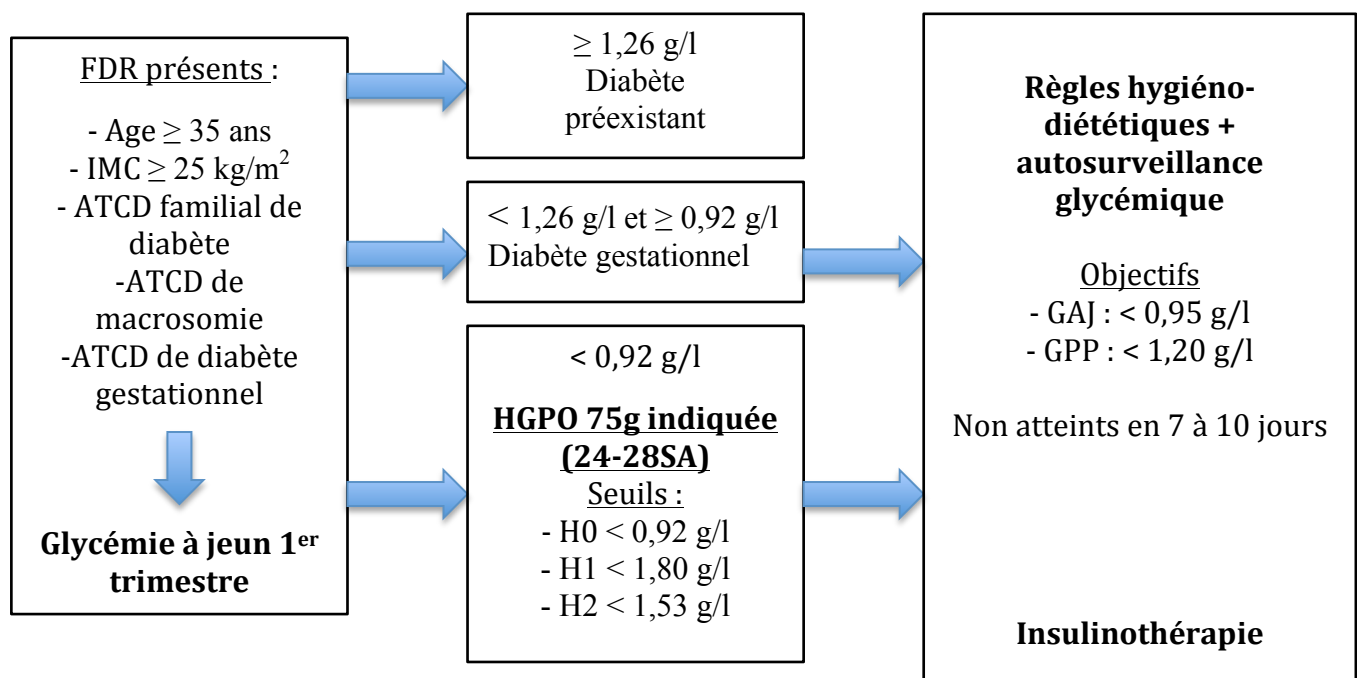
FDR présents :

- Age $\geq$ 35 ans
- IMC $\geq$ 25 kg/m$^2$
- ATCD familial de diabète
-ATCD de macrosomie
-ATCD de diabète gestationnel

Glycémie à jeun 1$^{er}$ trimestre

$\geq$ 1,26 g/l
Diabète préexistant

< 1,26 g/l et $\geq$ 0,92 g/l
Diabète gestationnel

< 0,92 g/l

HGPO 75g indiquée (24-28SA)
Seuils :
- H0 < 0,92 g/l
- H1 < 1,80 g/l
- H2 < 1,53 g/l

Règles hygiéno-diététiques + autosurveillance glycémique

Objectifs
- GAJ : < 0,95 g/l
- GPP : < 1,20 g/l

Non atteints en 7 à 10 jours

Insulinothérapie